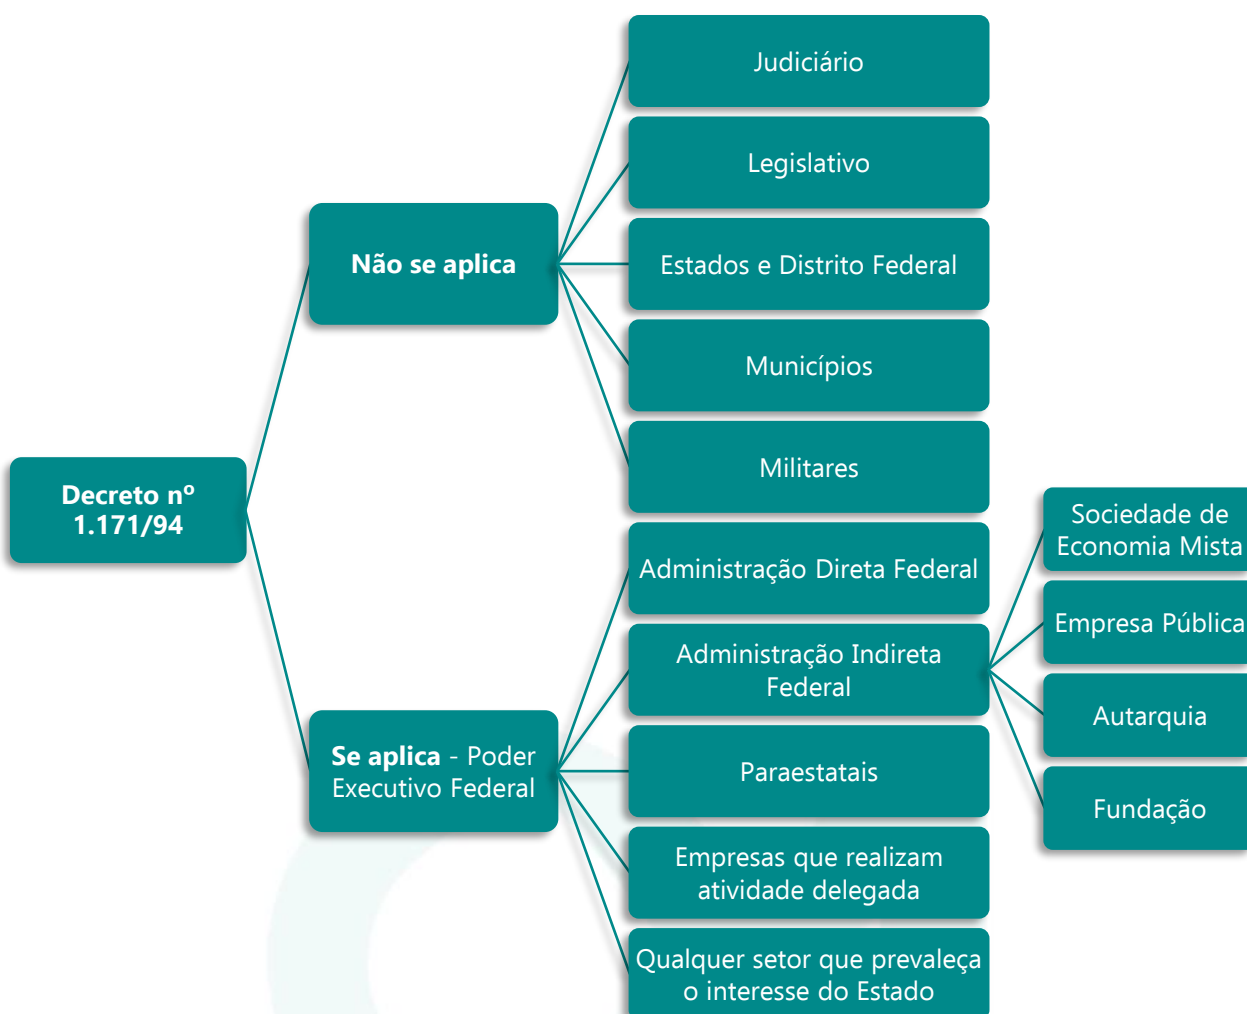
Decreto nº 1.171/94

Não se aplica

Judiciário

Legislativo

Estados e Distrito Federal

Municípios

Militares

Se aplica - Poder Executivo Federal

Administração Direta Federal

Administração Indireta Federal

Sociedade de Economia Mista

Empresa Pública

Autarquia

Fundação

Paraestatais

Empresas que realizam atividade delegada

Qualquer setor que prevaleça o interesse do Estado